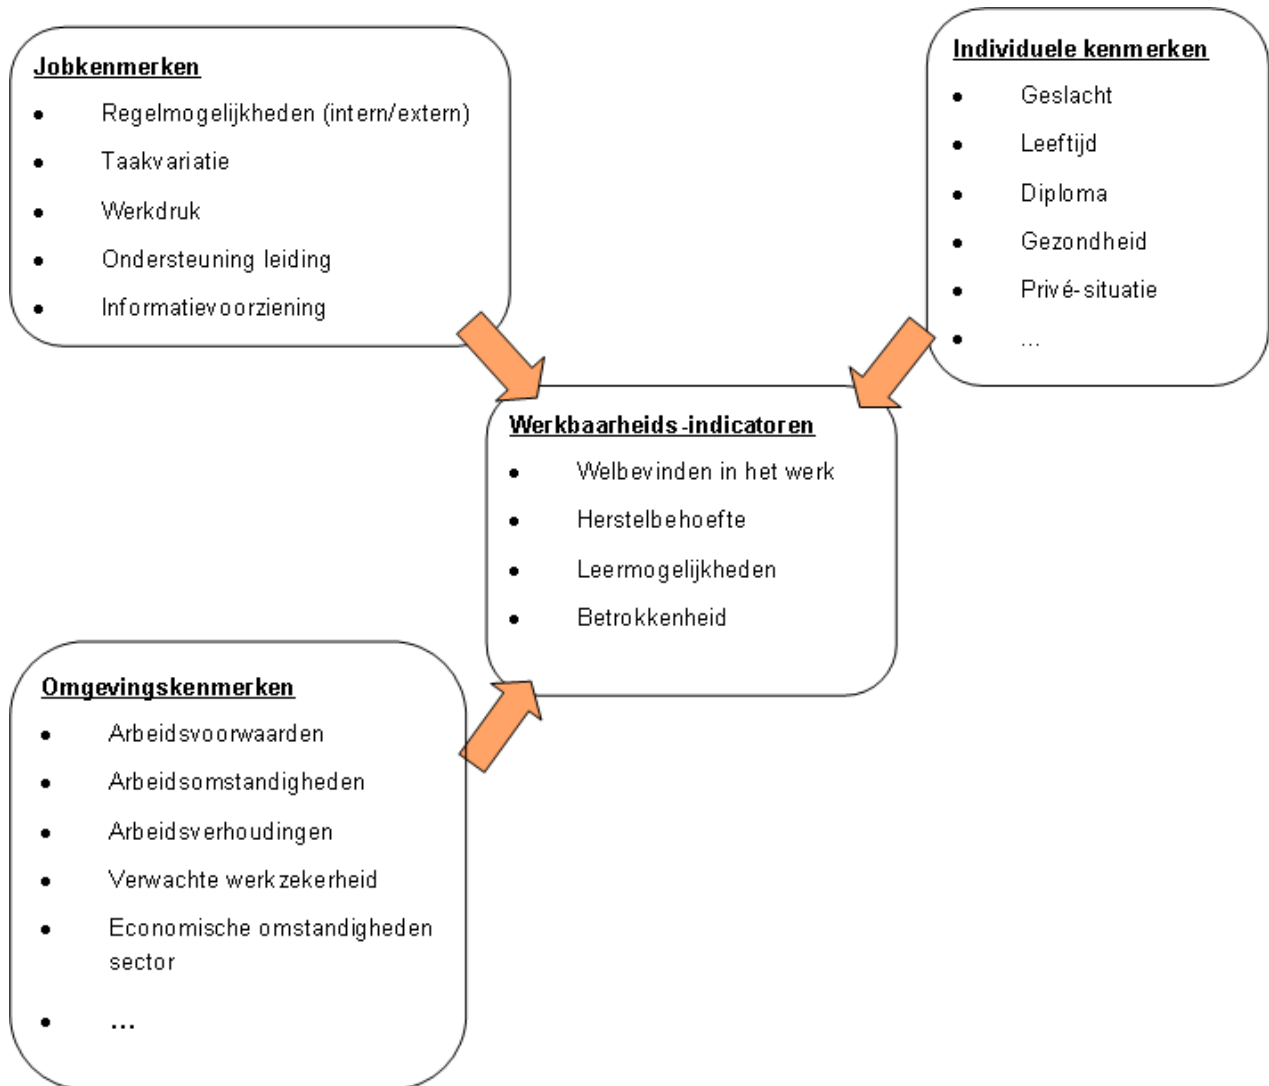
**Jobkenmerken**

- Regelmogelijkheden (intern/extern)
- Taakvariatie
- Werkdruk
- Ondersteuning leiding
- Informatievoorziening

**Individuele kenmerken**

- Geslacht
- Leeftijd
- Diploma
- Gezondheid
- Privé-situatie
- ...

**Werkbaarheids-indicatoren**

- Welbevinden in het werk
- Herstelbehoefte
- Leermogelijkheden
- Betrokkenheid

**Omgevingskenmerken**

- Arbeidsvoorwaarden
- Arbeidsomstandigheden
- Arbeidsverhoudingen
- Verwachte werkzekerheid
- Economische omstandigheden sector
- ...